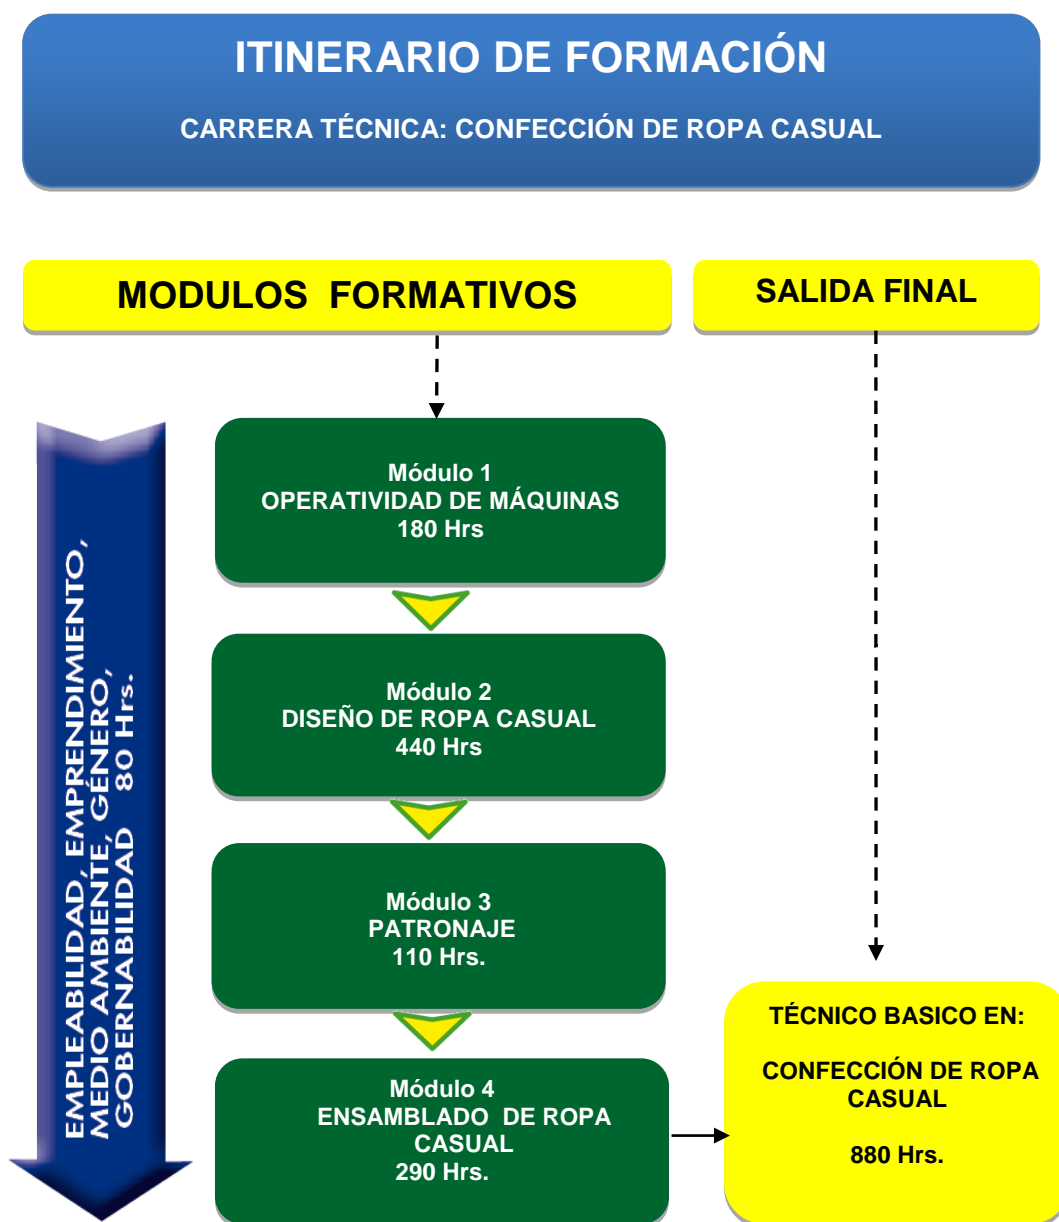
ITINERARIO DE FORMACIÓN

CARRERA TÉCNICA: CONFECCIÓN DE ROPA CASUAL

MODULOS FORMATIVOS

SALIDA FINAL

EMPLEABILIDAD, EMPRENDIMIENTO, MEDIO AMBIENTE, GÉNERO, GOBERNABILIDAD 80 Hrs.

Módulo 1
OPERATIVIDAD DE MÁQUINAS
180 Hrs

Módulo 2
DISEÑO DE ROPA CASUAL
440 Hrs

Módulo 3
PATRONAJE
110 Hrs.

Módulo 4
ENSAMBLADO DE ROPA CASUAL
290 Hrs.

TÉCNICO BASICO EN:

CONFECCIÓN DE ROPA CASUAL

880 Hrs.